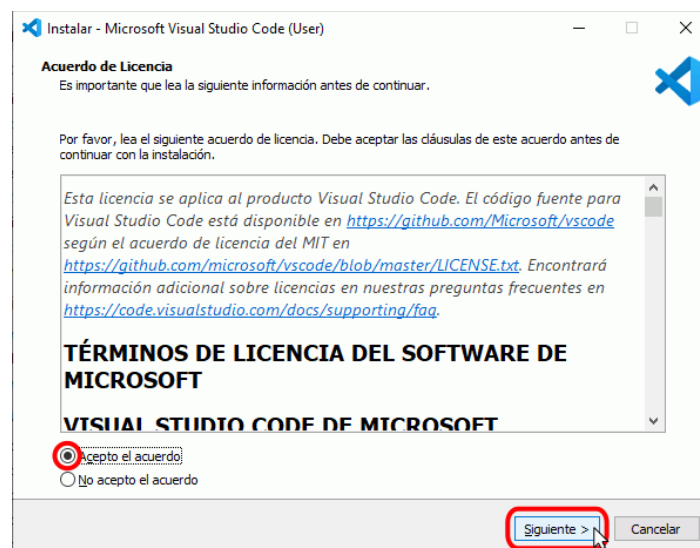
Instalar - Microsoft Visual Studio Code (User)

Acuerdo de Licencia
Es importante que lea la siguiente información antes de continuar.

Por favor, lea el siguiente acuerdo de licencia. Debe aceptar las cláusulas de este acuerdo antes de continuar con la instalación.

Esta licencia se aplica al producto Visual Studio Code. El código fuente para Visual Studio Code está disponible en https://github.com/Microsoft/vscode según el acuerdo de licencia del MIT en https://github.com/microsoft/vscode/blob/master/LICENSE.txt. Encontrará información adicional sobre licencias en nuestras preguntas frecuentes en https://code.visualstudio.com/docs/supporting/faq.

TÉRMINOS DE LICENCIA DEL SOFTWARE DE MICROSOFT

VISUAL STUDIO CODE DE MICROSOFT

Acepto el acuerdo
No acepto el acuerdo

Siguiente >
Cancelar